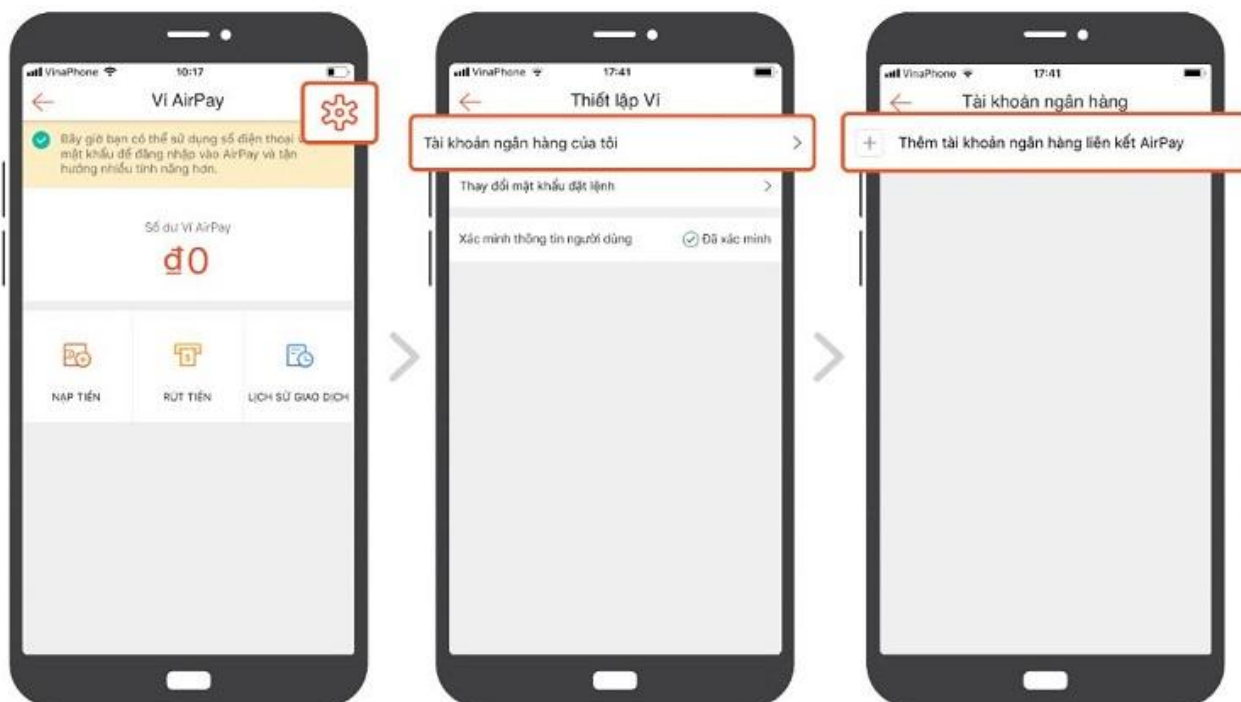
VinaPhone 10:17

Ví AirPay

Bây giờ bạn có thể sử dụng số điện thoại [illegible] mật khẩu để đăng nhập vào AirPay và tận hưởng nhiều tính năng hơn.

Số dư Ví AirPay

₫0

NẠP TIỀN

RÚT TIỀN

LỊCH SỬ GIAO DỊCH

VinaPhone 17:41

Thiết lập Ví

Tài khoản ngân hàng của tôi

Thay đổi mật khẩu đặt lệnh

Xác minh thông tin người dùng

Đã xác minh

VinaPhone 17:41

Tài khoản ngân hàng

Thêm tài khoản ngân hàng liên kết AirPay